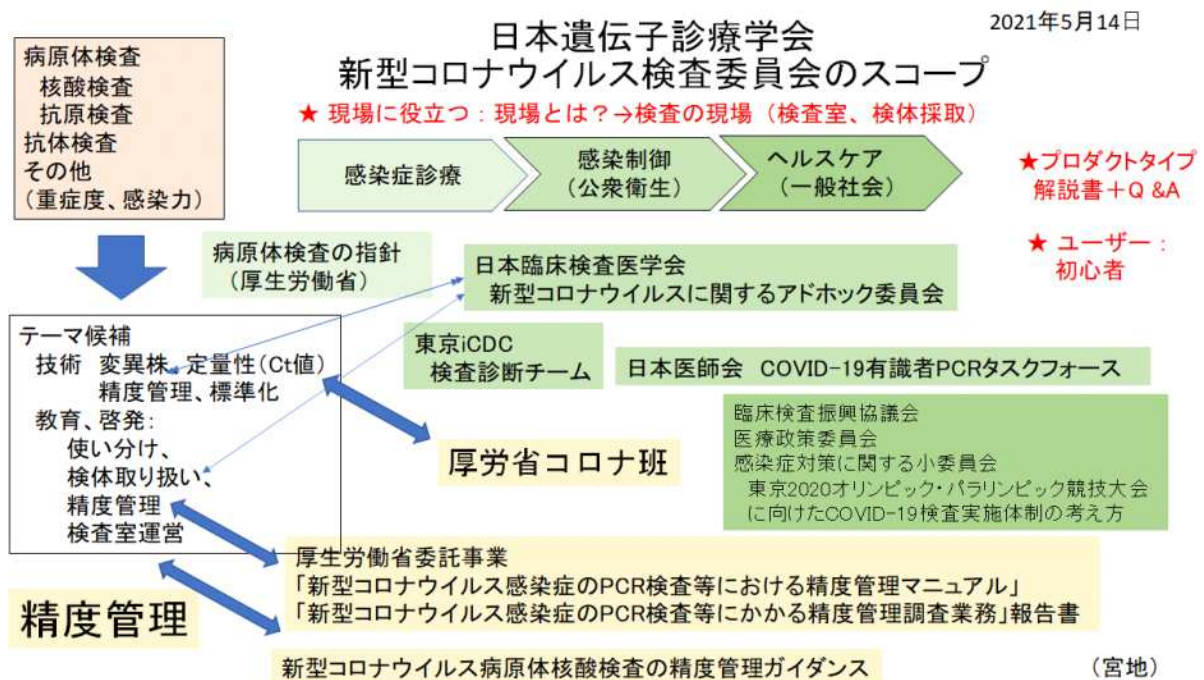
日本遺伝子診療学会
新型コロナウイルス検査委員会のスコープ

2021年5月14日

★ 現場に役立つ：現場とは？→検査の現場（検査室、検体採取）

病原体検査
核酸検査
抗原検査
抗体検査
その他
（重症度、感染力）

感染症診療

感染制御
（公衆衛生）

ヘルスケア
（一般社会）

★プロダクトタイプ
解説書＋Q &A

★ ユーザー：
初心者

病原体検査の指針
（厚生労働省）

日本臨床検査医学会
新型コロナウイルスに関するアドホック委員会

テーマ候補
技術　変異株、定量性（Ct値）
精度管理、標準化
教育、啓発：
使い分け、
検体取り扱い、
精度管理
検査室運営

東京iCDC
検査診断チーム

日本医師会　COVID-19有識者PCRタスクフォース

臨床検査振興協議会
医療政策委員会
感染症対策に関する小委員会
東京2020オリンピック・パラリンピック競技大会に向けたCOVID-19検査実施体制の考え方

厚労省コロナ班

厚生労働省委託事業
「新型コロナウイルス感染症のPCR検査等における精度管理マニュアル」
「新型コロナウイルス感染症のPCR検査等にかかる精度管理調査業務」報告書

精度管理

新型コロナウイルス病原体核酸検査の精度管理ガイダンス

（宮地）